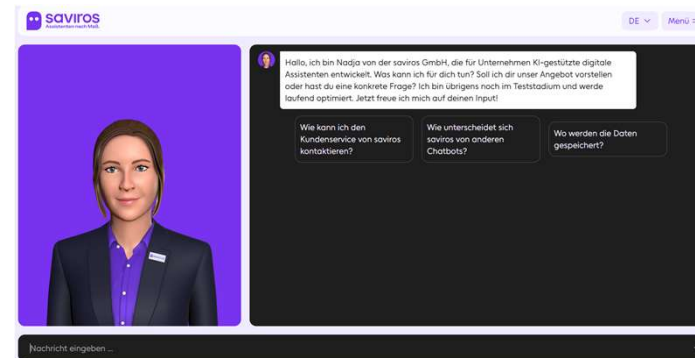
saviros
Assistenten nach Maß

DE
Menü

Hallo, ich bin Nadja von der saviros GmbH, die für Unternehmen KI-gestützte digitale Assistenten entwickelt. Was kann ich für dich tun? Soll ich dir unser Angebot vorstellen oder hast du eine konkrete Frage? Ich bin übrigens noch im Teststadium und werde laufend optimiert. Jetzt freue ich mich auf deinen Input!

Wie kann ich den Kundenservice von saviros kontaktieren?

Wie unterscheidet sich saviros von anderen Chatbots?

Wo werden die Daten gespeichert?

Nachricht eingeben ...